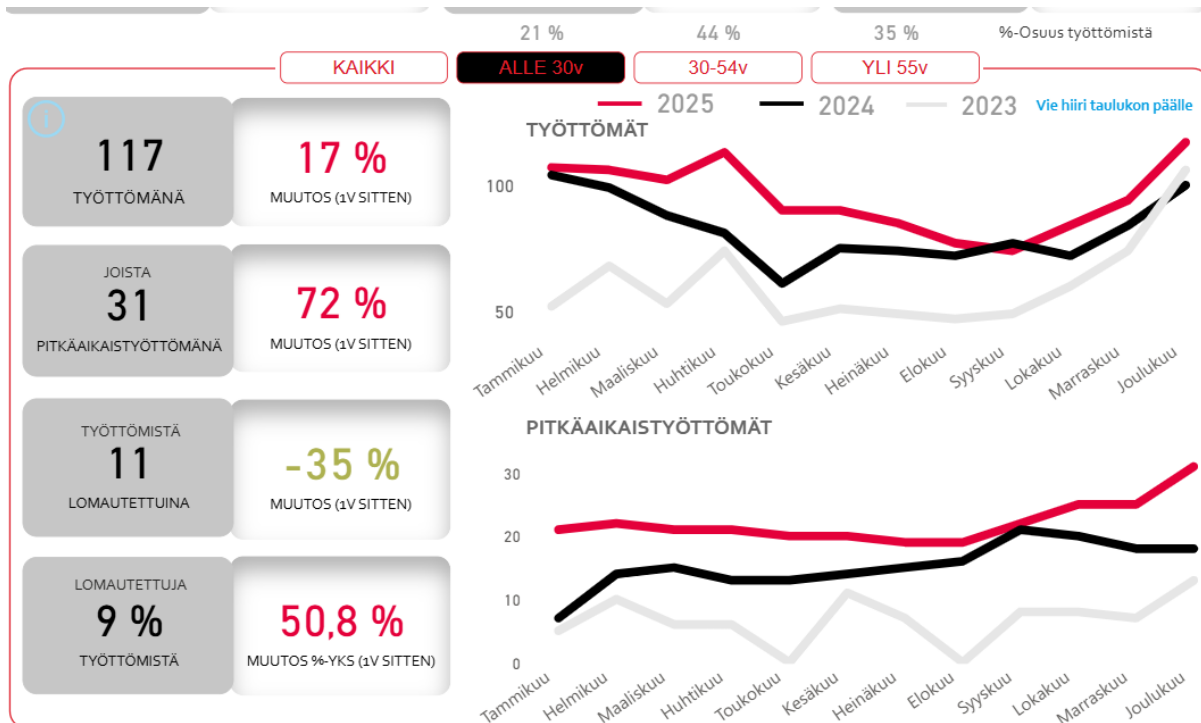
21 %
44 %
35 %
%-Osuus työttömistä

KAIKKI
ALLE 30v
30-54v
YLI 55v

117
TYÖTTÖMÄNÄ

17 %
MUUTOS (1V SITTEN)

JOISTA
31
PITKÄAIKAISTYÖTTÖMÄNÄ

72 %
MUUTOS (1V SITTEN)

TYÖTTÖMISTÄ
11
LOMAUTETTUINA

-35 %
MUUTOS (1V SITTEN)

LOMAUTETTUJA
9 %
TYÖTTÖMISTÄ

50,8 %
MUUTOS %-YKS (1V SITTEN)

2025
2024
2023
Vie hiiri taulukon päälle

TYÖTTÖMÄT
100
50
Tammikuu
Helmikuu
Maaliskuu
Huhtikuu
Toukokuu
Kesäkuu
Heinäkuu
Elokuu
Syyskuu
Lokakuu
Marraskuu
Joulukuu

PITKÄAIKAISTYÖTTÖMÄT
30
20
10
0
Tammikuu
Helmikuu
Maaliskuu
Huhtikuu
Toukokuu
Kesäkuu
Heinäkuu
Elokuu
Syyskuu
Lokakuu
Marraskuu
Joulukuu